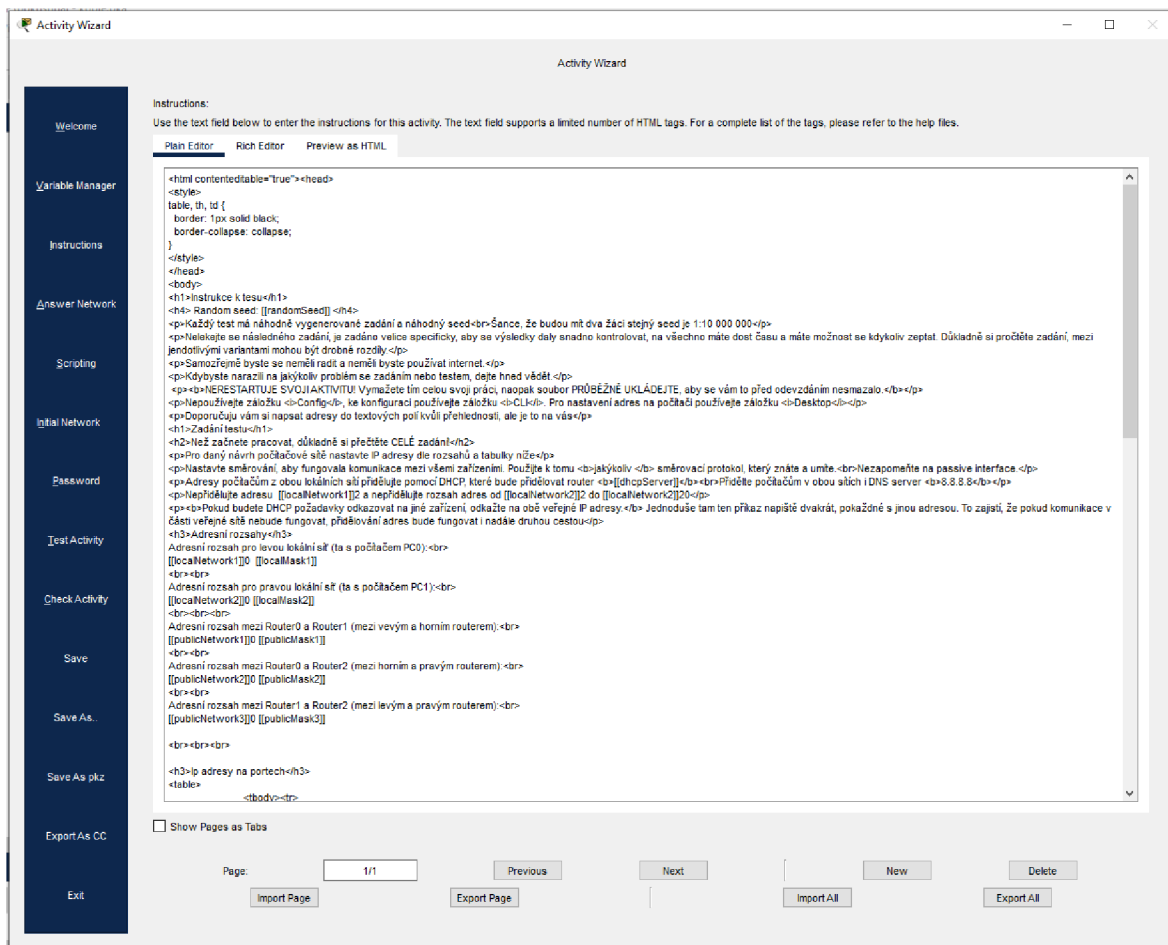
Activity Wizard

Activity Wizard

Welcome
Variable Manager
Instructions
Answer Network
Scripting
Initial Network
Password
Test Activity
Check Activity
Save
Save As..
Save As pkz
Export As CC
Exit

Instructions:
Use the text field below to enter the instructions for this activity. The text field supports a limited number of HTML tags. For a complete list of the tags, please refer to the help files.

Plain Editor | Rich Editor | Preview as HTML

<html contenteditable="true"><head>
<style>
table, th, td {
border: 1px solid black;
border-collapse: collapse;
}
</style>
</head>
<body>
<h1>Instrukce k tesu</h1>
<h4> Random seed: [[randomSeed]] </h4>
<p>Každý test má náhodně vygenerované zadání a náhodný seed<br>Šance, že budou mít dva žáci stejný seed je 1:10 000 000</p>
<p>Nelekejte se následného zadání, je zadáno velice specificky, aby se výsledky daly snadno kontrolovat, na všechno máte dost času a máte možnost se kdykoliv zeptat. Důkladně si pročtěte zadání, mezi jendotlivými variantami mohou být drobné rozdíly.</p>
<p>Samozřejmě byste se neměli radit a neměli byste používat internet.</p>
<p>Kdybyste narazili na jakýkoliv problém se zadáním nebo testem, dejte hned vědět.</p>
<p><b>NERESTARTUJE SVOJI AKTIVITU! Vymažete tím celou svoji práci, naopak soubor PRŮBĚŽNĚ UKLÁDEJTE, aby se vám to před odevzdáním nesmazalo.</b></p>
<p>Nepoužívejte záložku <i>Config</b>, ke konfiguraci používejte záložku <i>CLI</i>. Pro nastavení adres na počítači používejte záložku <i>Desktop</i></p>
<p>Doporučuju vám si napsat adresy do textových polí kvůli přehlednosti, ale je to na vás</p>
<h1>Zadání testu</h1>
<h2>Než začnete pracovat, důkladně si přečtěte CELÉ zadání</h2>
<p>Pro daný návrh počítačové sítě nastavte IP adresy dle rozsahů a tabulky níže</p>
<p>Nastavte směrování, aby fungovala komunikace mezi všemi zařízeními. Použijte k tomu <b>jakýkoliv </b> směrovací protokol, který znáte a umíte.<br>Nezapomeňte na passive interface.</p>
<p>Adresy počítačům z obou lokálních sítí přidělujte pomocí DHCP, které bude přidělovat router <b>[[dhcpServer]]</b><br>Přidělte počítačům v obou sítích i DNS server <b>8.8.8.8</b></p>
<p>Nepřidělujte adresu [[localNetwork1]]2 a nepřidělujte rozsah adres od [[localNetwork2]]2 do [[localNetwork2]]20</p>
<p><b>Pokud budete DHCP požadavky odkazovat na jiné zařízení, odkažte na obě veřejné IP adresy.</b> Jednoduše tam ten příkaz napíště dvakrát, pokaždé s jinou adresou. To zajistí, že pokud komunikace v části veřejné sítě nebude fungovat, přidělování adres bude fungovat i nadále druhou cestou</p>
<h3>Adresní rozsahy</h3>
Adresní rozsah pro levou lokální síť (ta s počítačem PC0):<br>
[[localNetwork1]]0 [[localMask1]]
<br><br>
Adresní rozsah pro pravou lokální síť (ta s počítačem PC1):<br>
[[localNetwork2]]0 [[localMask2]]
<br><br><br>
Adresní rozsah mezi Router0 a Router1 (mezi vevým a horním routerem):<br>
[[publicNetwork1]]0 [[publicMask1]]
<br><br>
Adresní rozsah mezi Router0 a Router2 (mezi horním a pravým routerem):<br>
[[publicNetwork2]]0 [[publicMask2]]
<br><br>
Adresní rozsah mezi Router1 a Router2 (mezi levým a pravým routerem):<br>
[[publicNetwork3]]0 [[publicMask3]]

<br><br><br>

<h3>Ip adresy na portech</h3>
<table>
<tbody><tr>

Show Pages as Tabs

Page: 1/1 Previous Next New Delete
Import Page Export Page Import All Export All